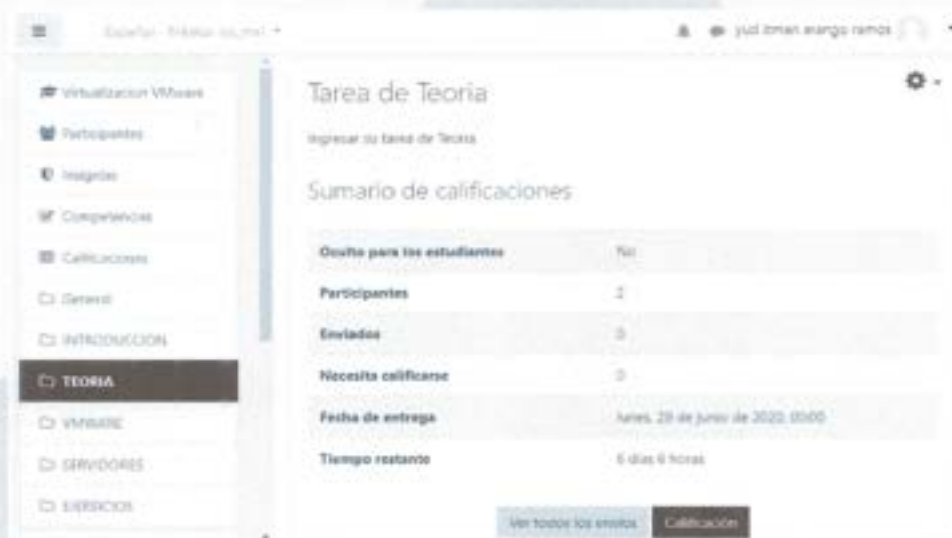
Español - Internacional (es) ▾

yudi liman arango ramos

Virtualizacion VMware
Participantes
Insignias
Competencias
Calificaciones
General
INTRODUCCION
TEORIA
VMWARE
SERVIDORES
EJERCICIOS

Tarea de Teoria

Ingresar su tarea de Teoria

Sumario de calificaciones

| | |
|---|---|
| Oculto para los estudiantes | No |
| Participantes | 2 |
| Enviados | 0 |
| Necesita calificarse | 0 |
| Fecha de entrega | lunes, 29 de junio de 2020, 00:00 |
| Tiempo restante | 6 días 6 horas |

Ver todos los envíos | Calificación